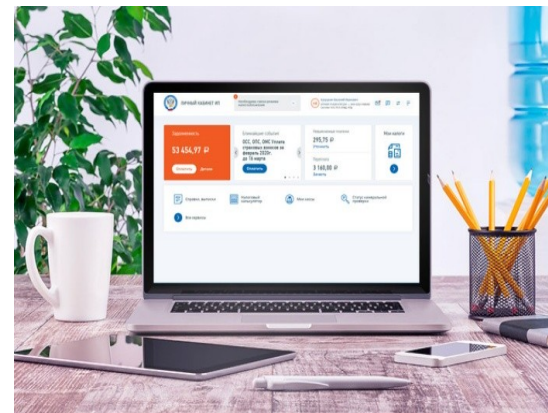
ЛИЧНЫЙ КАБИНЕТ ИП

Задолженность
53 454,97 ₽
Оплатить Детали

Ближайшие события
ОСС, ОПС, ОМС Уплата страховых взносов за февраль 2020г. до 16 марта
Оплатить

Начисленные платежи
295,75 ₽
Уплатить

Переплата
3 160,00 ₽
Зачесть

Мои налоги

Справки, выписки
Налоговый калькулятор
Мои поиск
Статус камеральной проверки
Мои кабинеты